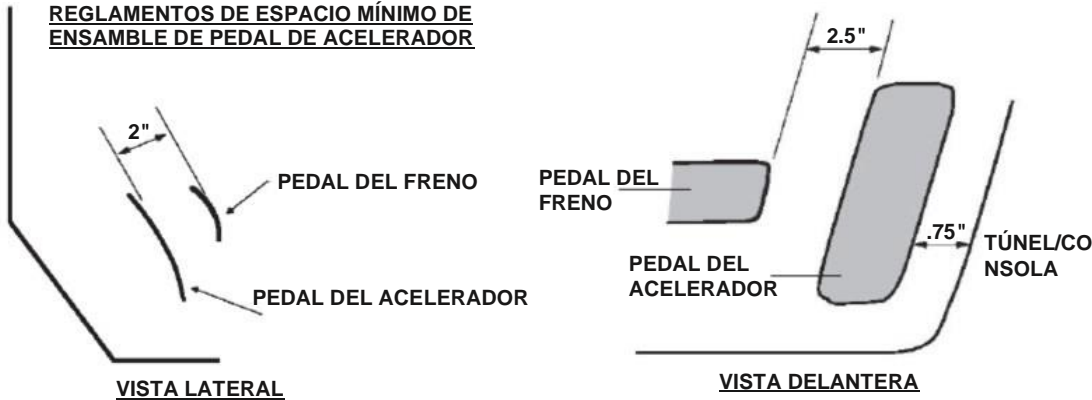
REGLAMENTOS DE ESPACIO MÍNIMO DE ENSAMBLE DE PEDAL DE ACELERADOR

2"

PEDAL DEL FRENO

PEDAL DEL ACELERADOR

VISTA LATERAL

2.5"

PEDAL DEL FRENO

.75"

TÚNEL/CONSOLA

PEDAL DEL ACELERADOR

VISTA DELANTERA